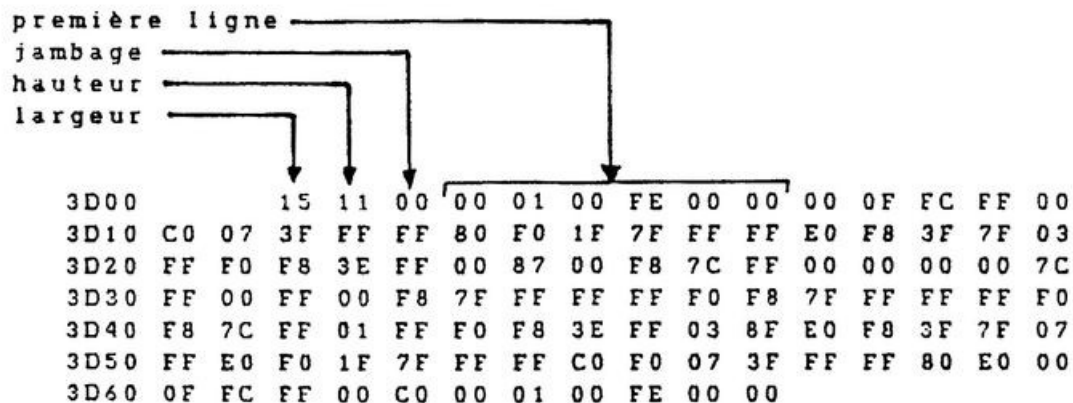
première ligne
jambage
hauteur
largeur

3D00 15 11 00 00 01 00 FE 00 00 00 0F FC FF 00
3D10 C0 07 3F FF FF 80 F0 1F 7F FF FF E0 F8 3F 7F 03
3D20 FF F0 F8 3E FF 00 87 00 F8 7C FF 00 00 00 00 7C
3D30 FF 00 FF 00 F8 7F FF FF FF F0 F8 7F FF FF FF F0
3D40 F8 7C FF 01 FF F0 F8 3E FF 03 8F E0 F8 3F 7F 07
3D50 FF E0 F0 1F 7F FF FF C0 F0 07 3F FF FF 80 E0 00
3D60 0F FC FF 00 C0 00 01 00 FE 00 00